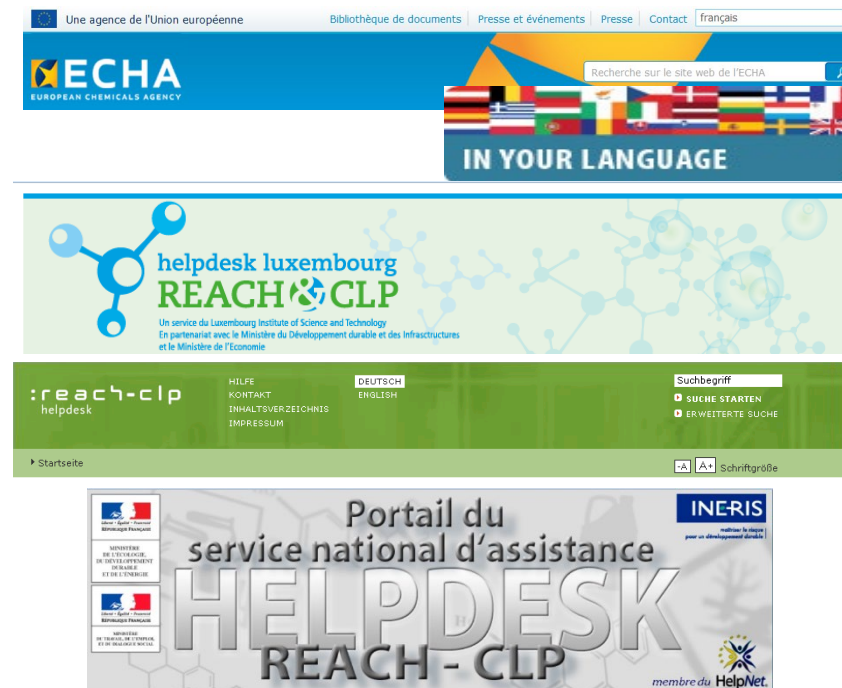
Une agence de l'Union européenne

Bibliothèque de documents | Presse et événements | Presse | Contact | français

ECHA
EUROPEAN CHEMICALS AGENCY

Recherche sur le site web de l'ECHA

IN YOUR LANGUAGE

helpdesk luxembourg
REACH & CLP
Un service du Luxembourg Institute of Science and Technology
En partenariat avec le Ministère du Développement durable et des Infrastructures et le Ministère de l'Economie

:reach-clp
helpdesk

HILFE
KONTAKT
INHALTSVERZEICHNIS
IMPRESSUM

DEUTSCH
ENGLISH

Suchbegriff
SUCHE STARTEN
ERWEITERTE SUCHE

Startseite

-A A+ Schriftgröße

Liberté • Égalité • Fraternité
RÉPUBLIQUE FRANÇAISE
MINISTÈRE DE L'ÉCOLOGIE, DU DÉVELOPPEMENT DURABLE ET DE L'ÉNERGIE

Liberté • Égalité • Fraternité
RÉPUBLIQUE FRANÇAISE
MINISTÈRE DU TRAVAIL, DE L'EMPLOI, ET DU DIALOGUE SOCIAL

Portail du
service national d'assistance
HELPDESK
REACH - CLP

INERIS
maîtriser le risque pour un développement durable

membre du HelpNet